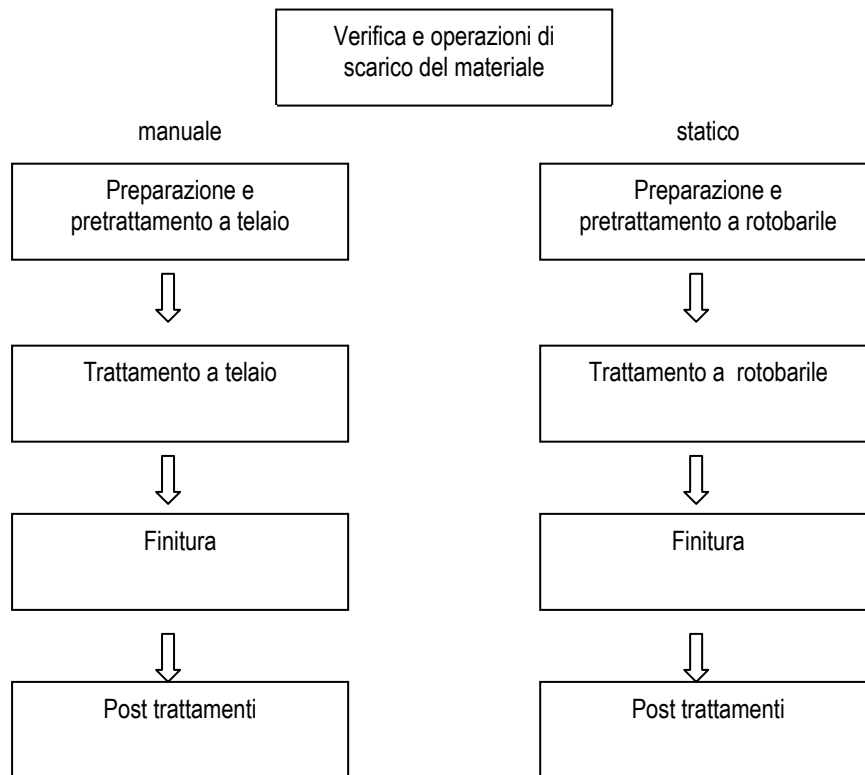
Verifica e operazioni di scarico del materiale

manuale

Preparazione e pretrattamento a telaio

Trattamento a telaio

Finitura

Post trattamenti

statico

Preparazione e pretrattamento a rotobarile

Trattamento a rotobarile

Finitura

Post trattamenti